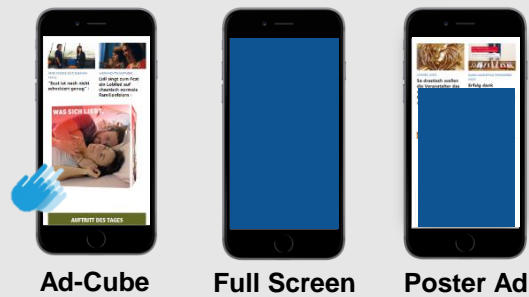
"Bust ist noch nicht schmutzig genug"

Lidl singt zum first ein LobLied auf ...

WAS SICH LIEBT

AUFTRITT DES TAGES

So drastisch wollen die Veranstalter das

Erfolg dank

Ad-Cube

Full Screen

Poster Ad